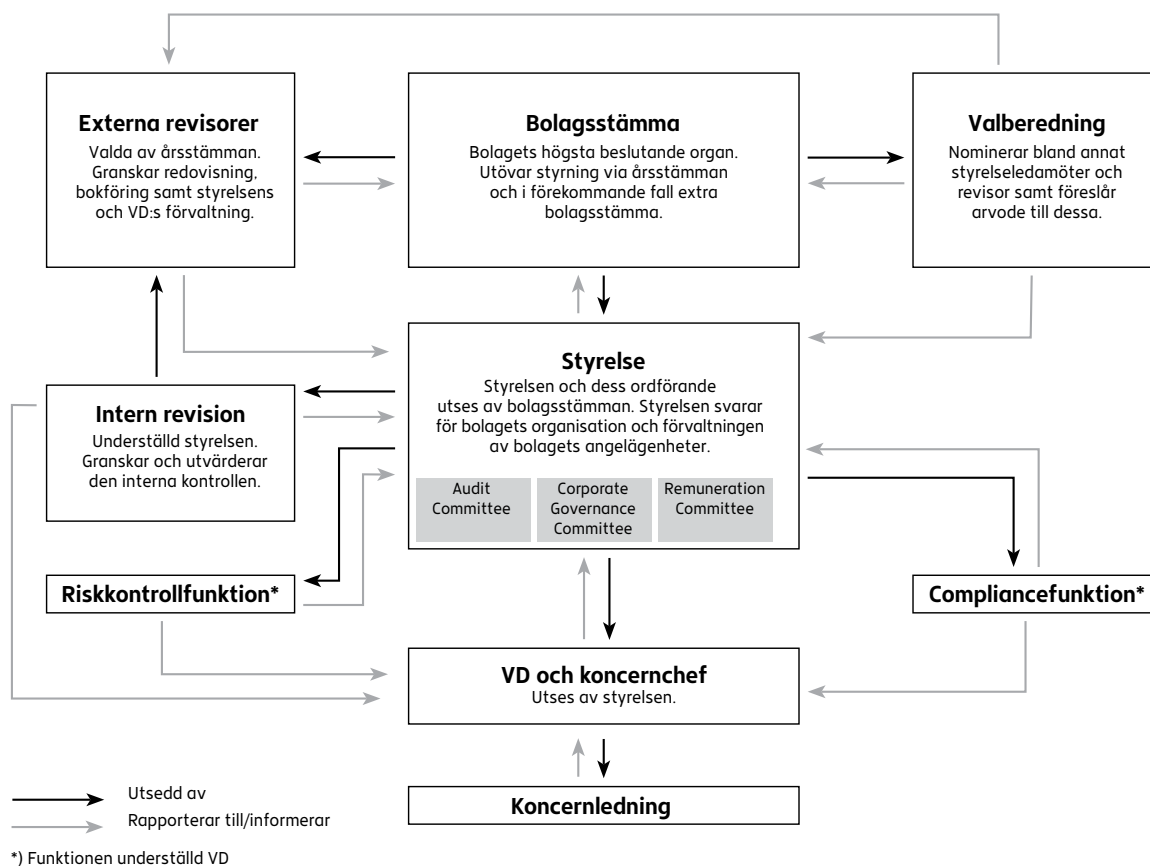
**Externa revisorer**
Valda av årsstämman. Granskar redovisning, bokföring samt styrelsens och VD:s förvaltning.

**Bolagsstämma**
Bolagets högsta beslutande organ. Utövar styrning via årsstämman och i förekommande fall extra bolagsstämma.

**Valberedning**
Nominerar bland annat styrelseledamöter och revisor samt föreslår arvode till dessa.

**Styrelse**
Styrelsen och dess ordförande utses av bolagsstämman. Styrelsen svarar för bolagets organisation och förvaltningen av bolagets angelägenheter.

Audit Committee

Corporate Governance Committee

Remuneration Committee

**Intern revision**
Underställd styrelsen. Granskar och utvärderar den interna kontrollen.

**Riskkontrollfunktion***

**Compliancefunktion***

**VD och koncernchef**
Utses av styrelsen.

**Koncernledning**

Utsedd av

Rapporterar till/informerar

*) Funktionen underställd VD